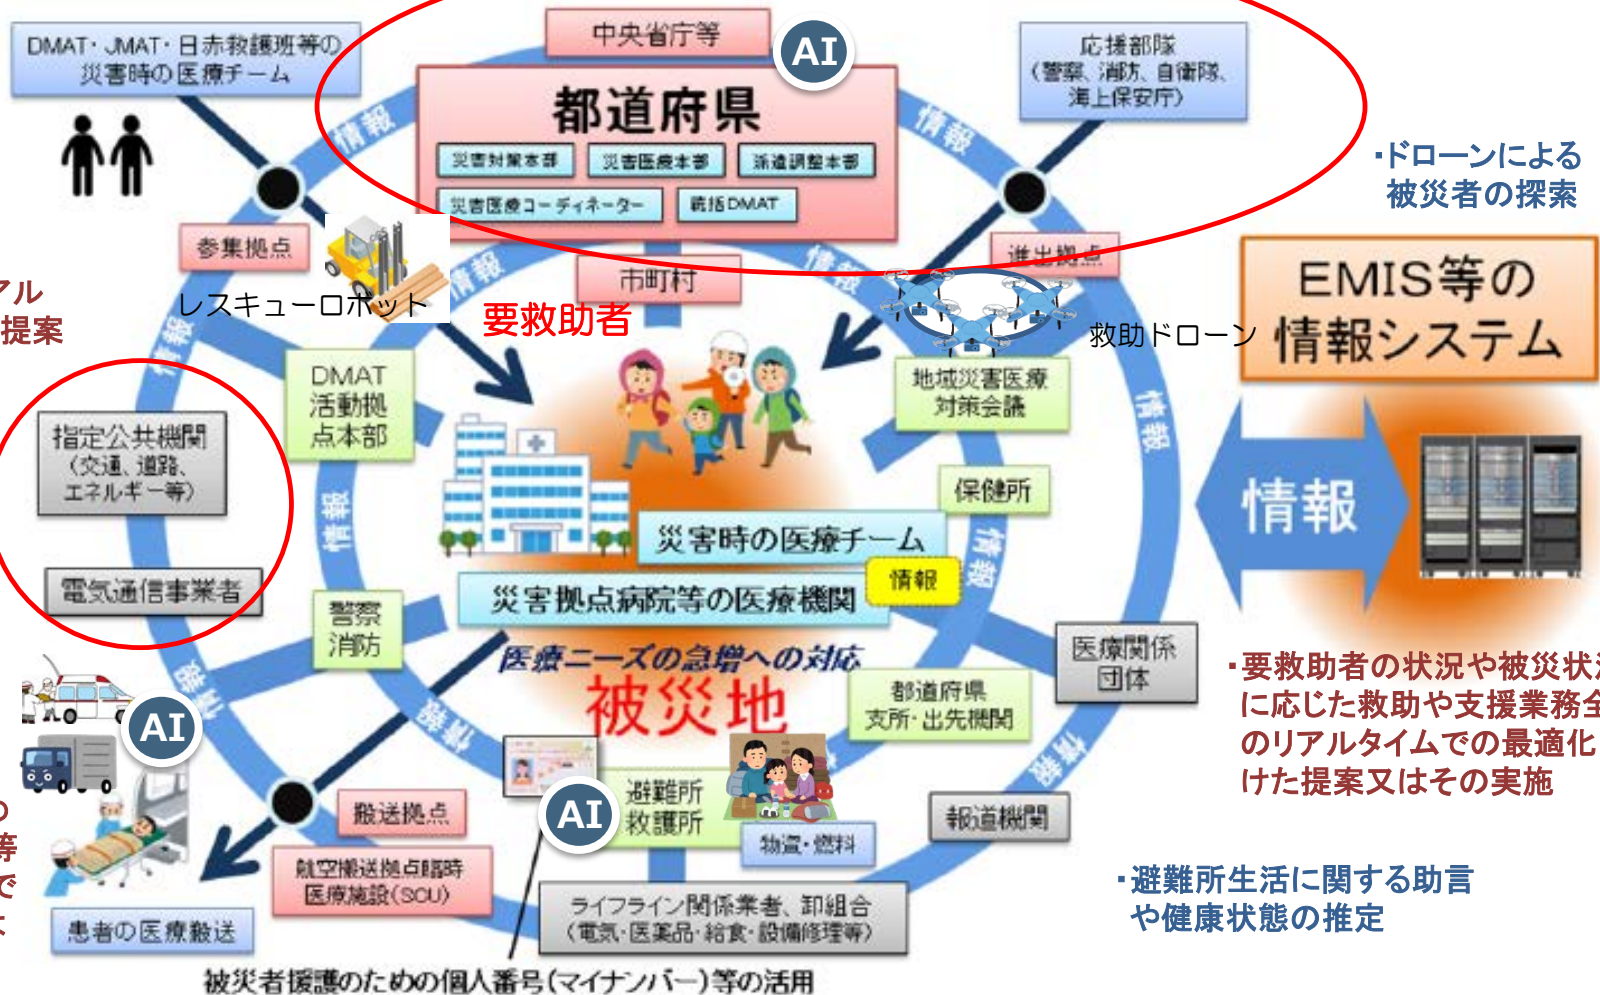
DMAT・JMAT・日赤救護班等の災害時の医療チーム

中央省庁等

AI

都道府県

災害対策本部
災害医療本部
派遣調整本部
災害医療コーディネーター
統括DMAT

応援部隊（警察、消防、自衛隊、海上保安庁）

・ドローンによる被災者の探索

情報

情報

参集拠点

レスキューロボット

市町村

要救助者

進出拠点

救助ドローン

EMIS等の情報システム

アル
提案

情報

情報

DMAT活動拠点本部

地域災害医療対策会議

指定公共機関（交通、道路、エネルギー等）

電気通信事業者

情報

保健所

災害時の医療チーム

情報

情報

災害拠点病院等の医療機関

情報

警察消防

医療ニーズの急増への対応

被災地

医療関係団体

・要救助者の状況や被災状
に応じた救助や支援業務
のリアルタイムでの最適化
けた提案又はその実施

AI

情報

都道府県支所・出先機関

情報

情報

AI

避難所救護所

搬送拠点

物資・燃料

報道機関

の
等
で

航空搬送拠点臨時医療施設(SCU)

ライフライン関係業者、卸組合（電気・医薬品・給食・設備修理等）

・避難所生活に関する助言や健康状態の推定

患者の医療搬送

被災者援護のための個人番号(マイナンバー)等の活用